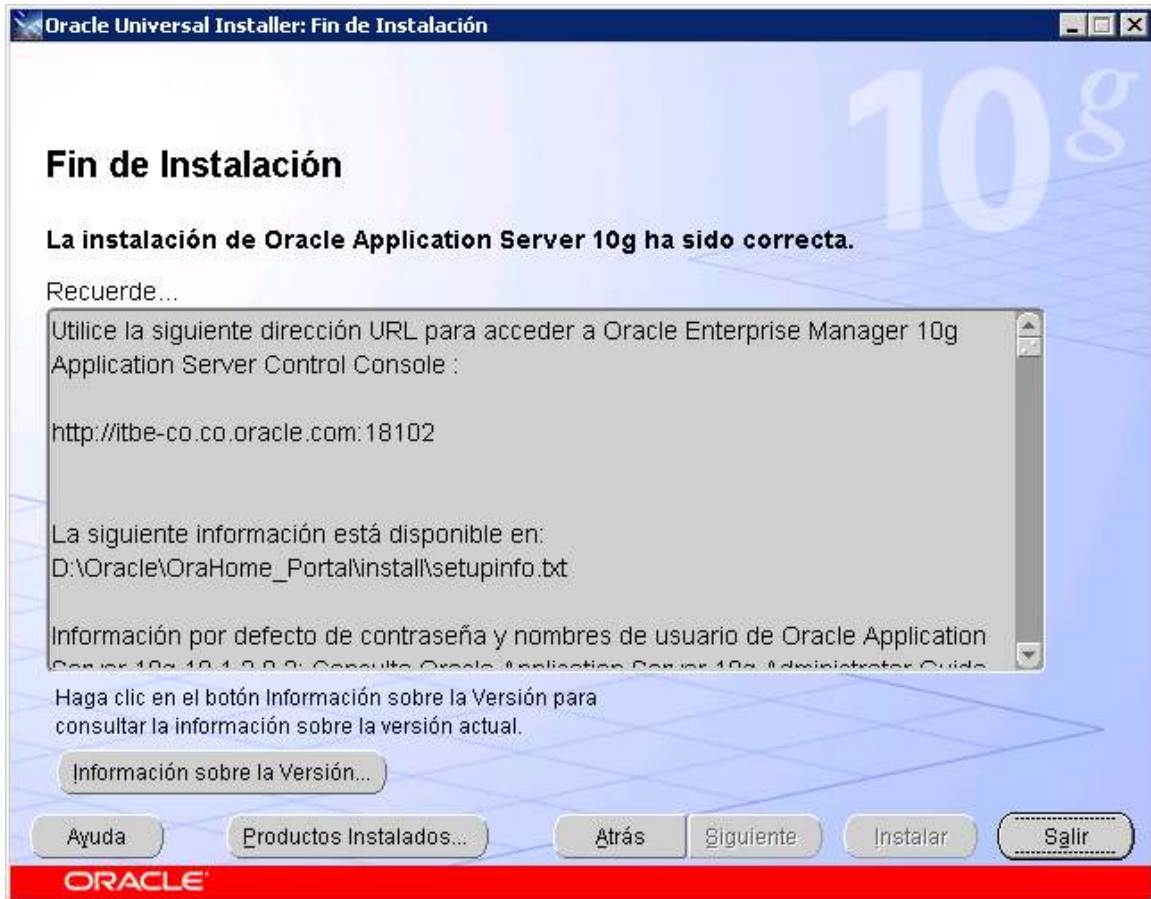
Oracle Universal Installer: Fin de Instalación

10g

Fin de Instalación

La instalación de Oracle Application Server 10g ha sido correcta.

Recuerde...

Utilice la siguiente dirección URL para acceder a Oracle Enterprise Manager 10g Application Server Control Console :

http://itbe-co.co.oracle.com:18102

La siguiente información está disponible en:
D:\Oracle\OraHome_Portal\install\setupinfo.txt

Información por defecto de contraseña y nombres de usuario de Oracle Application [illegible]

Haga clic en el botón Información sobre la Versión para consultar la información sobre la versión actual.

Información sobre la Versión...

Ayuda | Productos Instalados... | Atrás | Siguiente | Instalar | Salir

ORACLE